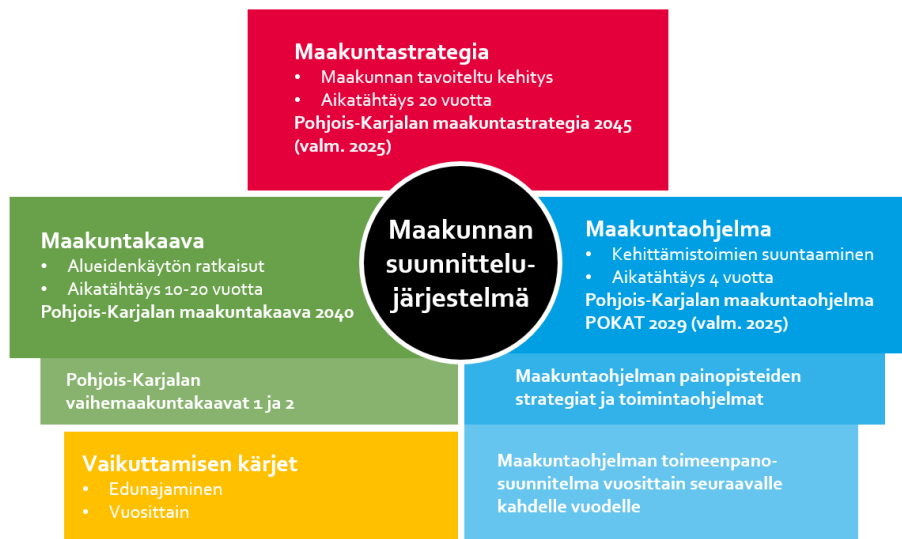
Maakuntastrategia
• Maakunnan tavoiteltu kehitys
• Aikatähtäys 20 vuotta
Pohjois-Karjalan maakuntastrategia 2045 (valm. 2025)

Maakuntakaava
• Alueidenkäytön ratkaisut
• Aikatähtäys 10-20 vuotta
Pohjois-Karjalan maakuntakaava 2040

Maakunnan suunnittelu-järjestelmä

Maakuntaohjelma
• Kehittämistoimien suuntaaminen
• Aikatähtäys 4 vuotta
Pohjois-Karjalan maakuntaohjelma POKAT 2029 (valm. 2025)

Pohjois-Karjalan vaihemaakuntakaavat 1 ja 2

Maakuntaohjelman painopisteiden strategiat ja toimintaohjelmat

Vaikuttamisen kärjet
• Edunajaminen
• Vuosittain

Maakuntaohjelman toimeenpanosuunnitelma vuosittain seuraavalle kahdelle vuodelle